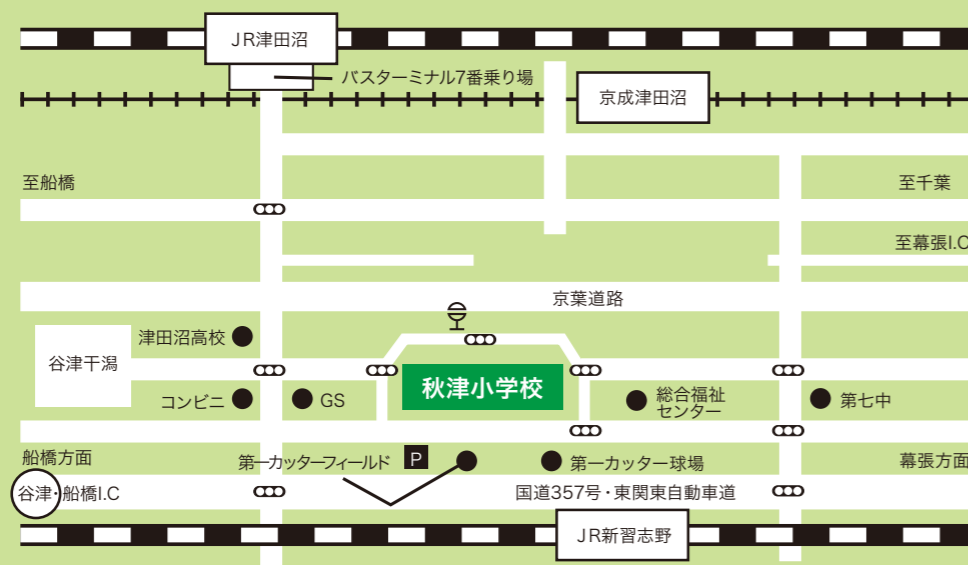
JR津田沼

バスターミナル7番乗り場

京成津田沼

至船橋

至千葉

至幕張I.C

京葉道路

津田沼高校

谷津干潟

秋津小学校

コンビニ

GS

総合福祉センター

第七中

船橋方面

第一カッターフィールド

P

第一カッター球場

幕張方面

谷津・船橋I.C

国道357号・東関東自動車道

JR新習志野